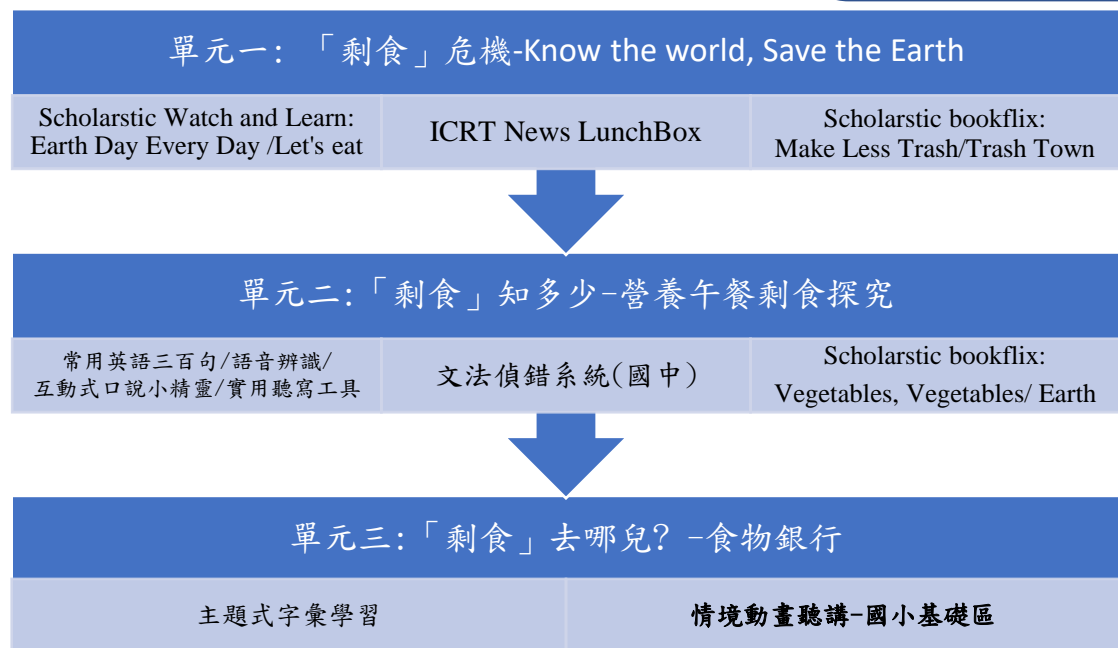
單元一：「剩食」危機-Know the world, Save the Earth

| Scholarstic Watch and Learn: Earth Day Every Day /Let's eat | ICRT News LunchBox | Scholarstic bookflix: Make Less Trash/Trash Town |
|---|---|---|

單元二:「剩食」知多少-營養午餐剩食探究

| 常用英語三百句/語音辨識/互動式口說小精靈/實用聽寫工具 | 文法偵錯系統(國中) | Scholarstic bookflix: Vegetables, Vegetables/ Earth |
|---|---|---|

單元三:「剩食」去哪兒? -食物銀行

| 主題式字彙學習 | 情境動畫聽講-國小基礎區 |
|---|---|